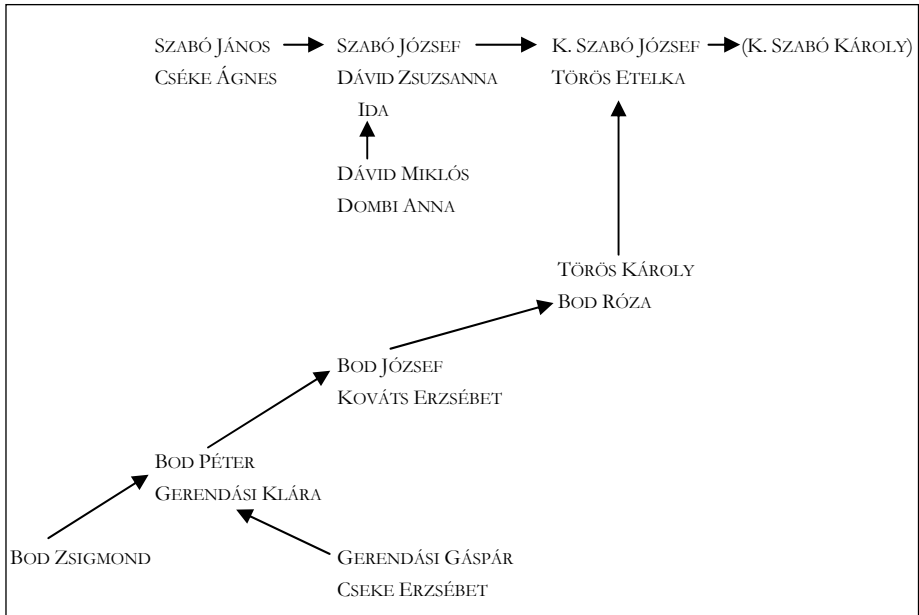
SZABÓ JÁNOS
CSÉKE ÁGNES

SZABÓ JÓZSEF
DÁVID ZSUZSANNA IDA

K. SZABÓ JÓZSEF
TÖRÖS ETELKA

(K. SZABÓ KÁROLY)

DÁVID MIKLÓS
DOMBI ANNA

TÖRÖS KÁROLY
BOD RÓZA

BOD JÓZSEF
KOVÁTS ERZSÉBET

BOD PÉTER
GERENDÁSI KLÁRA

BOD ZSIGMOND

GERENDÁSI GÁSPÁR
CSEKE ERZSÉBET